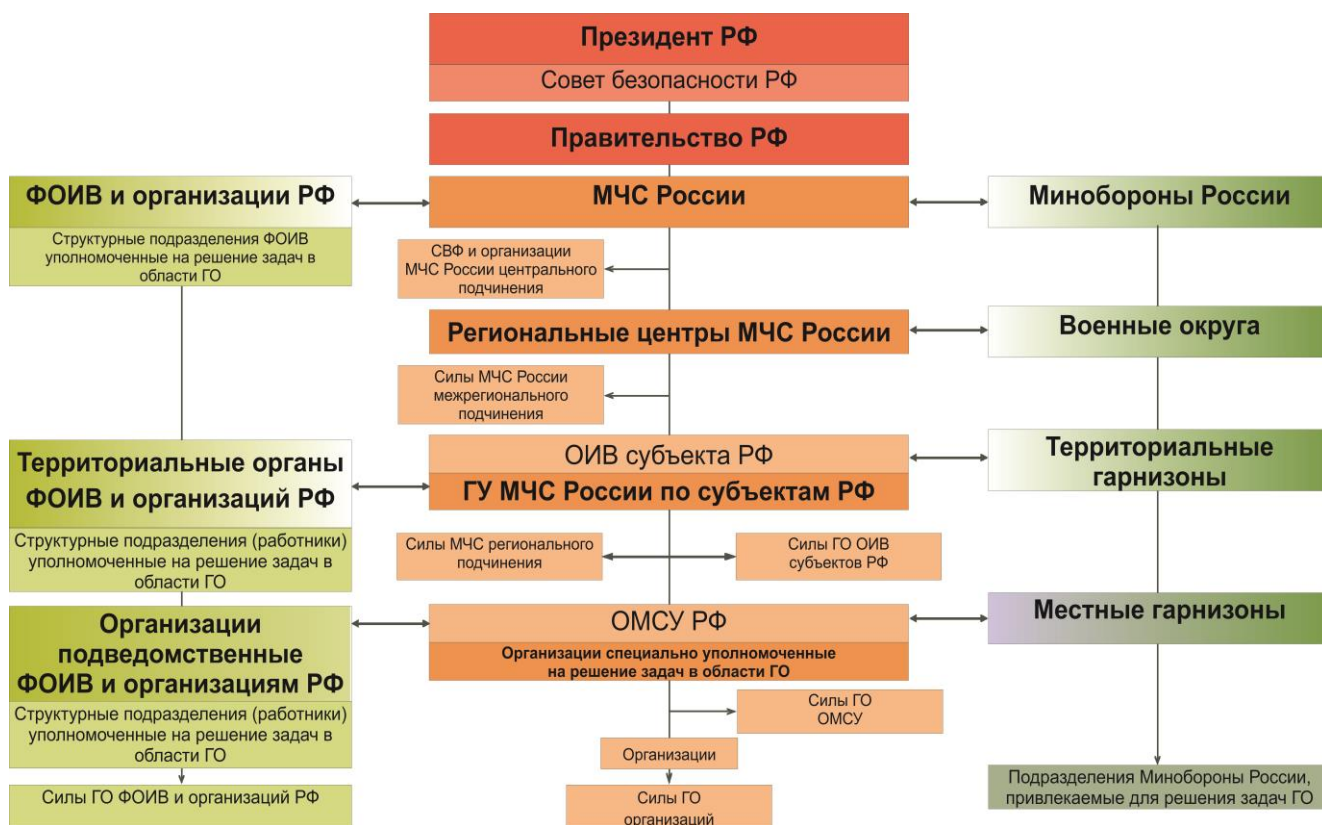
Президент РФ

Совет безопасности РФ

Правительство РФ

ФОИВ и организации РФ

Структурные подразделения ФОИВ уполномоченные на решение задач в области ГО

МЧС России

Минобороны России

СВФ и организации МЧС России центрального подчинения

Региональные центры МЧС России

Военные округа

Силы МЧС России межрегионального подчинения

Территориальные органы ФОИВ и организаций РФ

Структурные подразделения (работники) уполномоченные на решение задач в области ГО

ОИВ субъекта РФ

ГУ МЧС России по субъектам РФ

Территориальные гарнизоны

Силы МЧС регионального подчинения

Силы ГО ОИВ субъектов РФ

Организации подведомственные ФОИВ и организациям РФ

Структурные подразделения (работники) уполномоченные на решение задач в области ГО

ОМСУ РФ

Организации специально уполномоченные на решение задач в области ГО

Местные гарнизоны

Силы ГО ОМСУ

Организации

Силы ГО ФОИВ и организаций РФ

Силы ГО организаций

Подразделения Минобороны России, привлекаемые для решения задач ГО